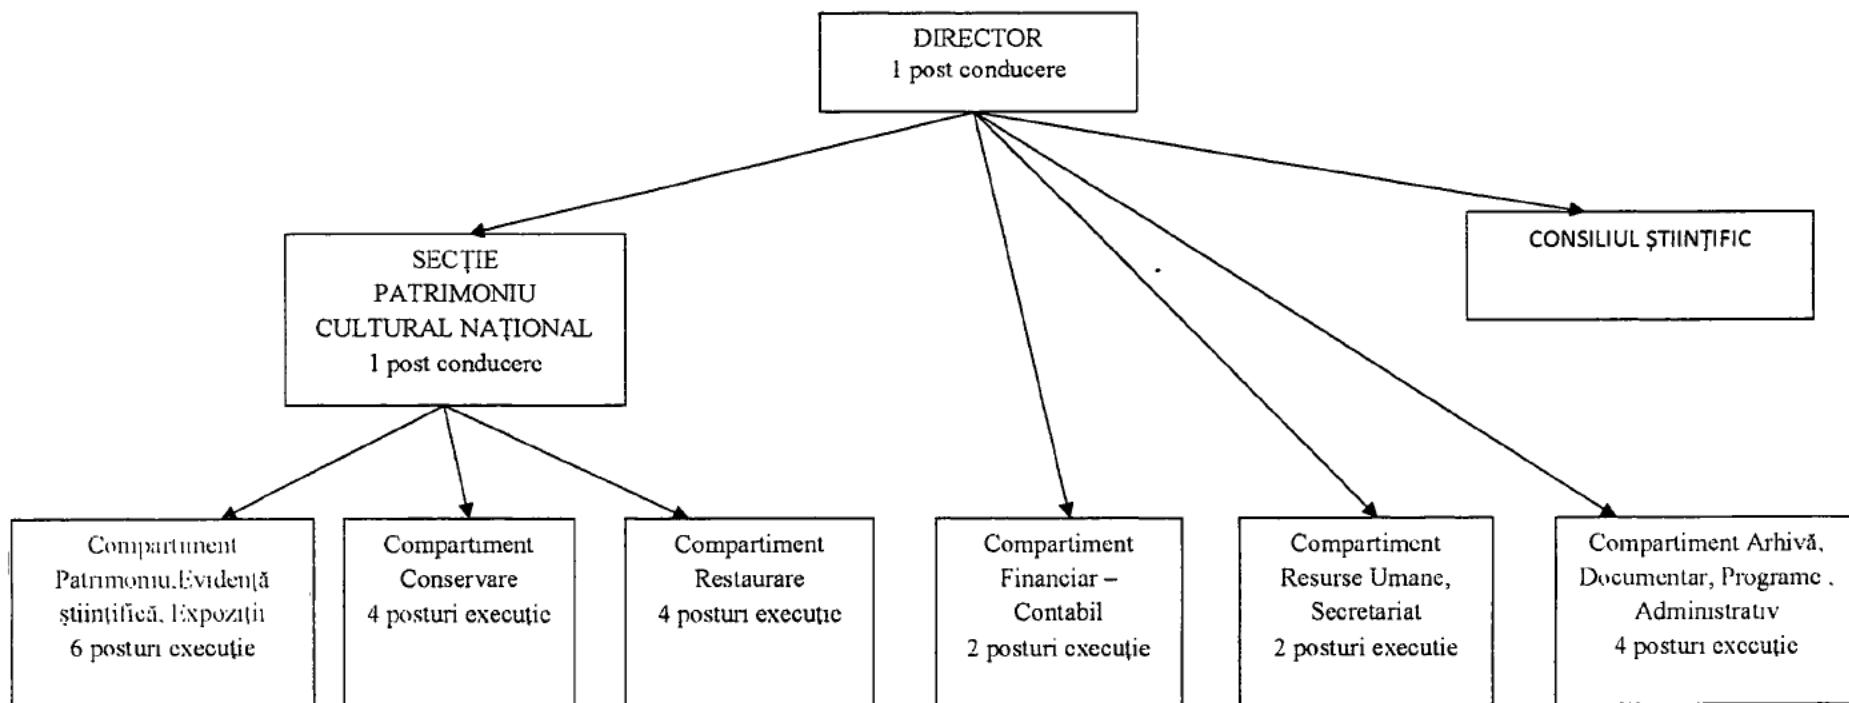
DIRECTOR
1 post conducere

SECȚIE
PATRIMONIU
CULTURAL NAȚIONAL
1 post conducere

CONSILIUL ȘTIINȚIFIC

Compartiment
Patrimoniu,Evidență
științifică, Expoziții
6 posturi execuție

Compartiment
Conservare
4 posturi execuție

Compartiment
Restaurare
4 posturi execuție

Compartiment
Financiar –
Contabil
2 posturi execuție

Compartiment
Resurse Umane,
Secretariat
2 posturi executie

Compartiment Arhivă,
Documentar, Programe ,
Administrativ
4 posturi execuție